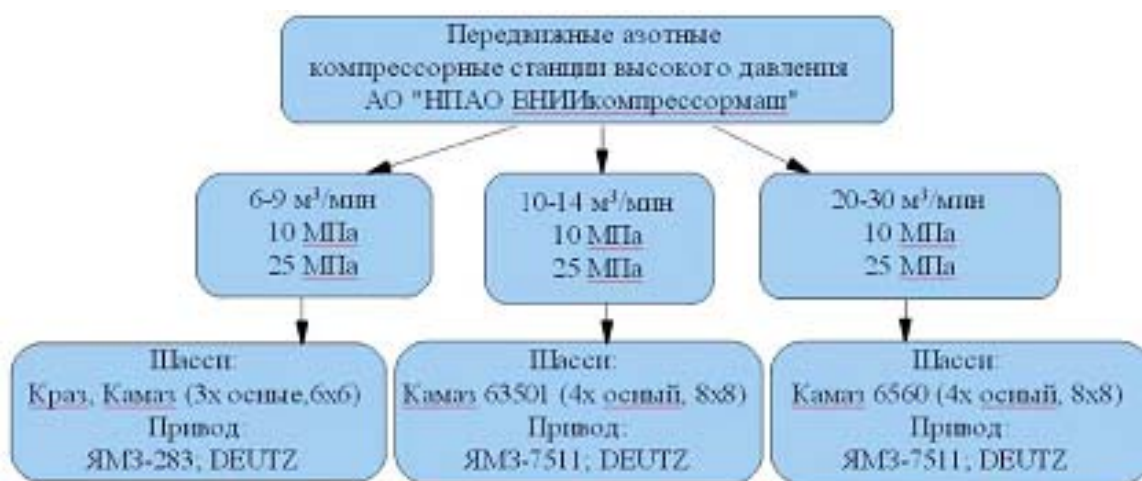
Передвижные азотные компрессорные станции высокого давления АО "НПАО ВНИИкомпрессормаш"

6-9 м$^3$/мин
10 МПа
25 МПа

10-14 м$^3$/мин
10 МПа
25 МПа

20-30 м$^3$/мин
10 МПа
25 МПа

Шасси:
Краз, Камаз (3х осные,6х6)
Привод:
ЯМЗ-283; DEUTZ

Шасси:
Камаз 63501 (4х осный, 8х8)
Привод:
ЯМЗ-7511; DEUTZ

Шасси:
Камаз 6560 (4х осный, 8х8)
Привод:
ЯМЗ-7511; DEUTZ